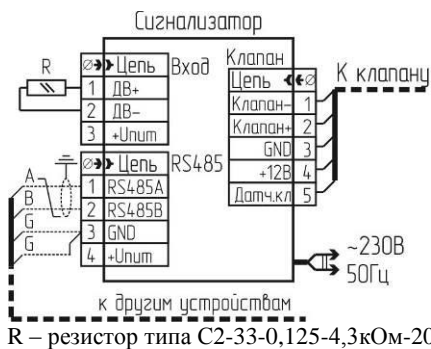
Сигнализатор

R

Цепь
Вход
1 ДВ+
2 ДВ-
3 +Uпит

Клапан
Цепь
К клапану
Клапан- 1
Клапан+ 2
GND 3
+12В 4
Датч.кл 5

A
B
G
G

Цепь
RS485
1 RS485A
2 RS485B
3 GND
4 +Uпит

~230В
50Гц

к другим устройствам

R – резистор типа С2-33-0,125-4,3кОм-20